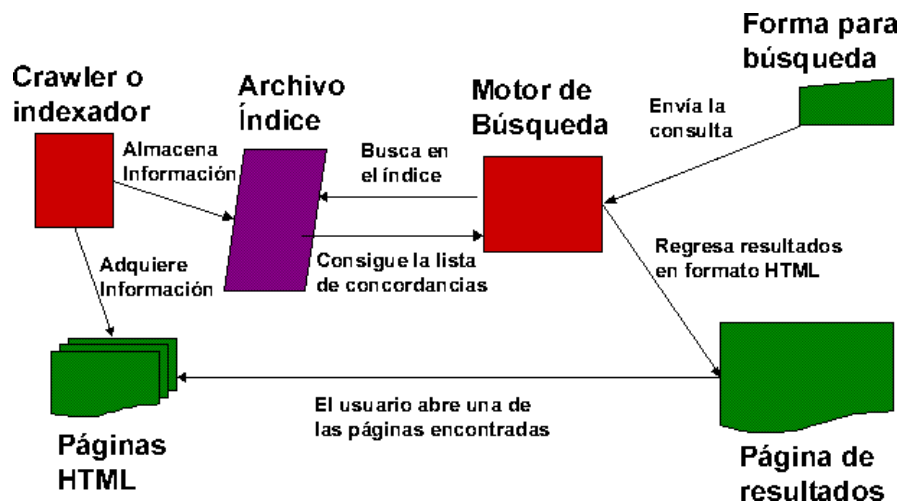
Forma para búsqueda

Crawler o indexador

Archivo Índice

Motor de Búsqueda

Envía la consulta

Almacena Información

Busca en el índice

Adquiere Información

Consigue la lista de concordancias

Regresa resultados en formato HTML

El usuario abre una de las páginas encontradas

Páginas HTML

Página de resultados